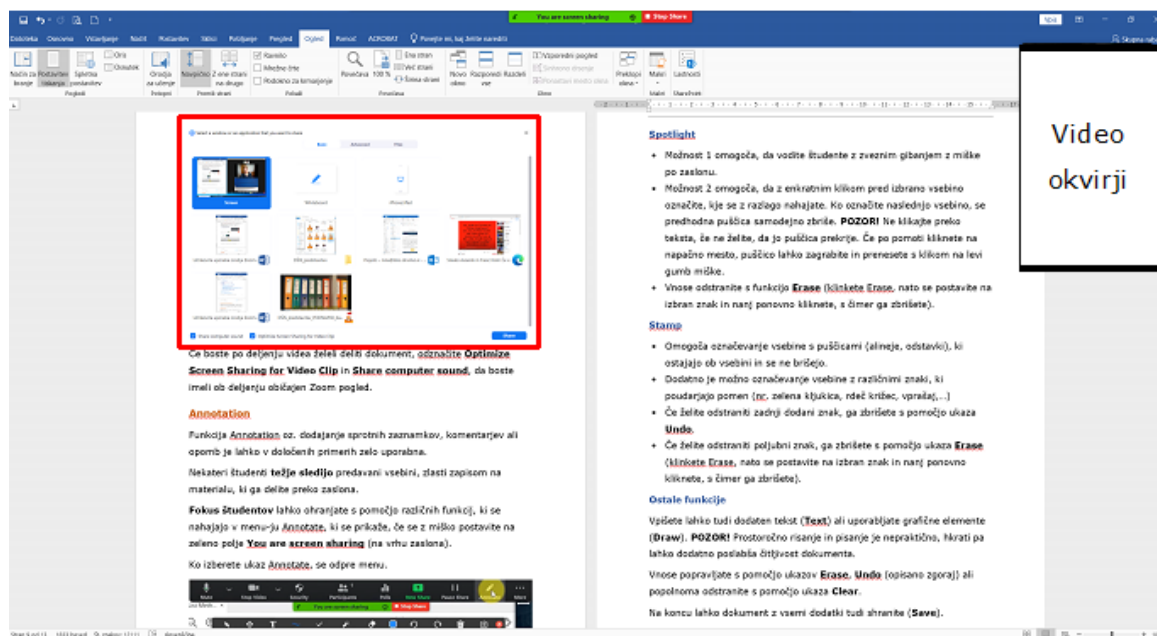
You are screen sharing
Stop Share
Povejte mi, kaj želite narediti

Datoteka Osnovno Vstavljanje Načrt Postavitev Sklici Pošiljanje Pregled Ogled Pomoč ACROBAT

Video okvirji

Če boste po deljenju videa želeli deliti dokument, označite Optimize Screen Sharing for Video Clip in Share computer sound, da boste imeli ob deljenju običajen Zoom pogled.

Annotation

Funkcija Annotation oz. dodajanje sprotnih zaznamkov, komentarjev ali opomb je lahko v določenih primerih zelo uporabna.

Nekateri študenti težje sledijo predavani vsebini, zlasti zapisom na materialu, ki ga delite preko zaslona.

Fokus študentov lahko ohranjate s pomočjo različnih funkcij, ki se nahajajo v meniju Annotate, ki se prikaže, če se z miško postavite na zeleno polje You are screen sharing (na vrhu zaslona).

Ko izberete ukaz Annotate, se odpre meni.

Spotlight

• Možnost 1 omogoča, da vodite študente z zveznim gibanjem z miške po zaslonu.
• Možnost 2 omogoča, da z enkratnim klikom pred izbrano vsebino označite, kje se z razlago nahajate. Ko označite naslednjo vsebino, se predhodna puščica samodejno zbriše. POZOR! Ne klikajte preko teksta, če ne želite, da jo puščica prekrije. Če po pomoti kliknete na napačno mesto, puščico lahko zagrabite in prenesete s klikom na levi gumb miške.
• Vnose odstranite s funkcijo Erase (kliknete Erase, nato se postavite na izbran znak in nanj ponovno kliknete, s čimer ga zbrišete).

Stamp

• Omogoča označevanje vsebine s puščicami (alineje, odstavki), ki ostajajo ob vsebini in se ne brišejo.
• Dodatno je možno označevanje vsebine z različnimi znaki, ki poudarjajo pomen (npr. zelena kljukica, rdeč križec, vprašaj,...)
• Če želite odstraniti zadnji dodani znak, ga zbrišete s pomočjo ukaza Undo.
• Če želite odstraniti poljubni znak, ga zbrišete s pomočjo ukaza Erase (kliknete Erase, nato se postavite na izbran znak in nanj ponovno kliknete, s čimer ga zbrišete).

Ostale funkcije

Vpišete lahko tudi dodaten tekst (Text) ali uporabljate grafične elemente (Draw). POZOR! Prostoročno risanje in pisanje je nepraktično, hkrati pa lahko dodatno poslabša čitljivost dokumenta.

Vnose popravljate s pomočjo ukazov Erase, Undo (opisano zgoraj) ali popolnoma odstranite s pomočjo ukaza Clear.

Na koncu lahko dokument z vsemi dodatki tudi shranite (Save).